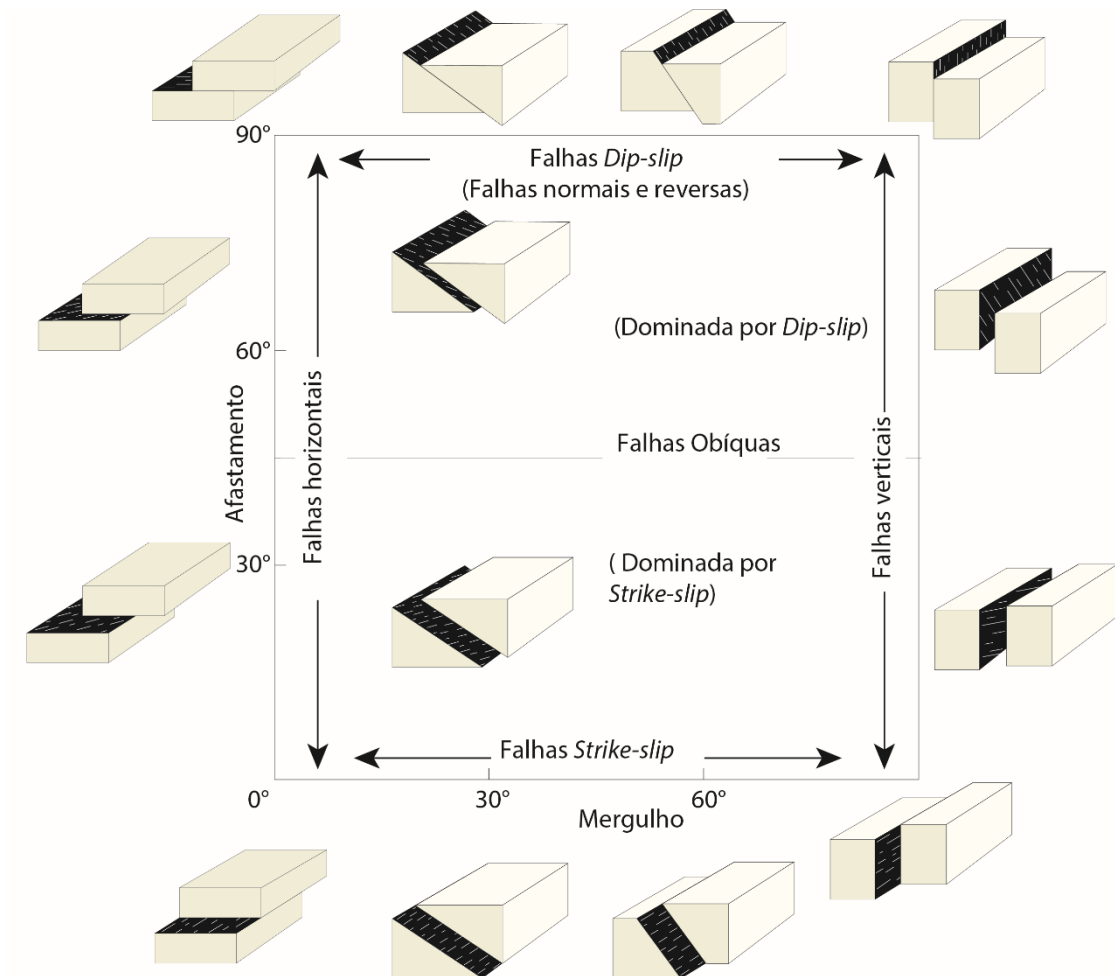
90°

Falhas *Dip-slip*
(Falhas normais e reversas)

(Dominada por *Dip-slip*)

60°

Afastamento

Falhas horizontais

Falhas Obíquas

Falhas verticais

30°

( Dominada por *Strike-slip*)

Falhas *Strike-slip*

0°

30°

60°

Mergulho